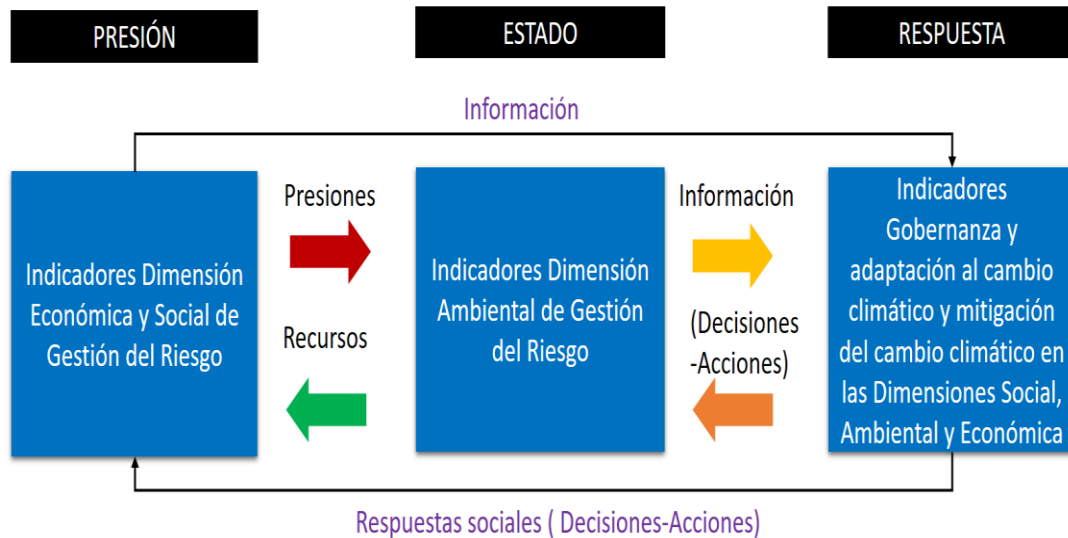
PRESIÓN

ESTADO

RESPUESTA

Información

Indicadores Dimensión Económica y Social de Gestión del Riesgo

Presiones

Recursos

Indicadores Dimensión Ambiental de Gestión del Riesgo

Información

(Decisiones -Acciones)

Indicadores Gobernanza y adaptación al cambio climático y mitigación del cambio climático en las Dimensiones Social, Ambiental y Económica

Respuestas sociales ( Decisiones-Acciones)